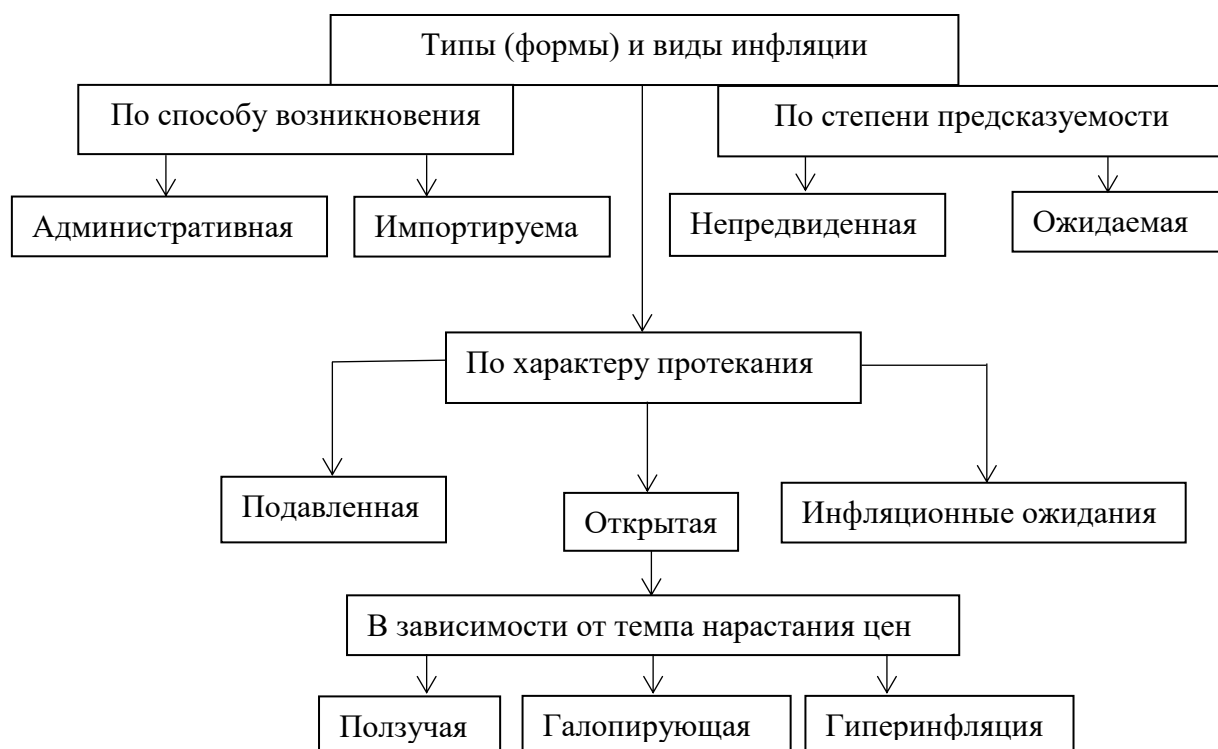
Типы (формы) и виды инфляции

По способу возникновения

По степени предсказуемости

Административная

Импортируема

Непредвиденная

Ожидаемая

По характеру протекания

Подавленная

Открытая

Инфляционные ожидания

В зависимости от темпа нарастания цен

Ползучая

Галопирующая

Гиперинфляция